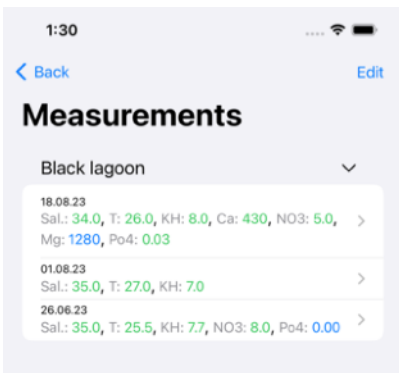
1:30

Back

Edit

Measurements

Black lagoon

18.08.23
Sal.: 34.0, T: 26.0, KH: 8.0, Ca: 430, NO3: 5.0, Mg: 1280, Po4: 0.03

01.08.23
Sal.: 35.0, T: 27.0, KH: 7.0

26.06.23
Sal.: 35.0, T: 25.5, KH: 7.7, NO3: 8.0, Po4: 0.00